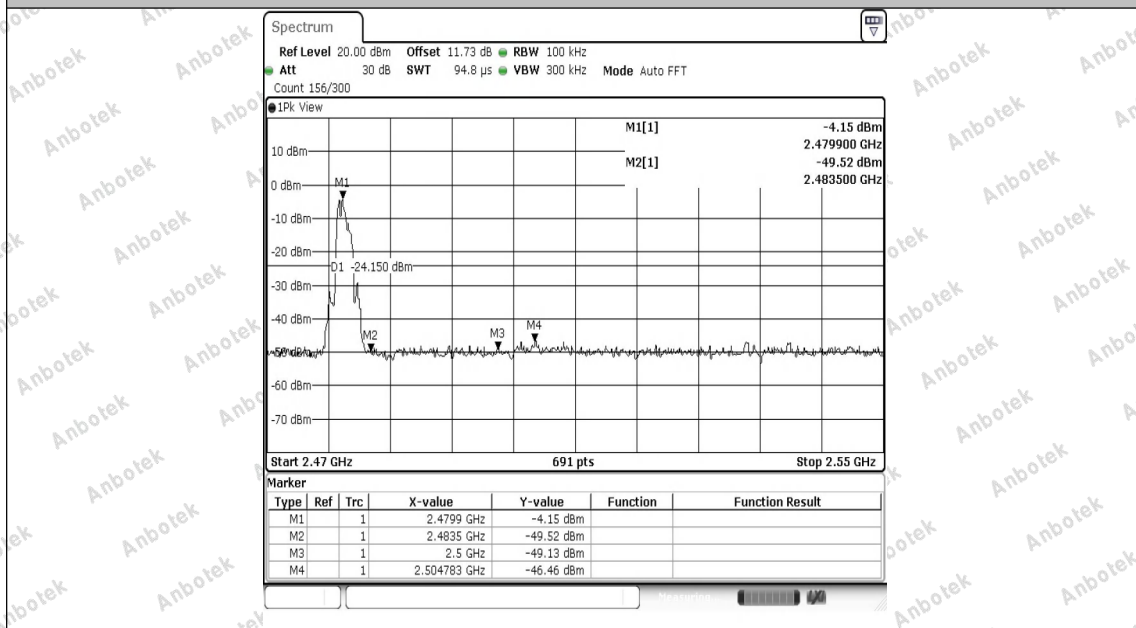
Spectrum

Ref Level 20.00 dBm Offset 11.73 dB RBW 100 kHz
Att 30 dB SWT 94.8 µs VBW 300 kHz Mode Auto FFT
Count 156/300

1Pk View

M1[1] -4.15 dBm
2.479900 GHz
M2[1] -49.52 dBm
2.483500 GHz

10 dBm
0 dBm
-10 dBm
-20 dBm
-30 dBm
-40 dBm
-50 dBm
-60 dBm
-70 dBm

M1
D1 -24.150 dBm
M2
M3
M4

Start 2.47 GHz 691 pts Stop 2.55 GHz

Marker

| Type | Ref | Trc | X-value | Y-value | Function | Function Result |
|---|---|---|---|---|---|---|
| M1 | | 1 | 2.4799 GHz | -4.15 dBm | | |
| M2 | | 1 | 2.4835 GHz | -49.52 dBm | | |
| M3 | | 1 | 2.5 GHz | -49.13 dBm | | |
| M4 | | 1 | 2.504783 GHz | -46.46 dBm | | |

Anbotek